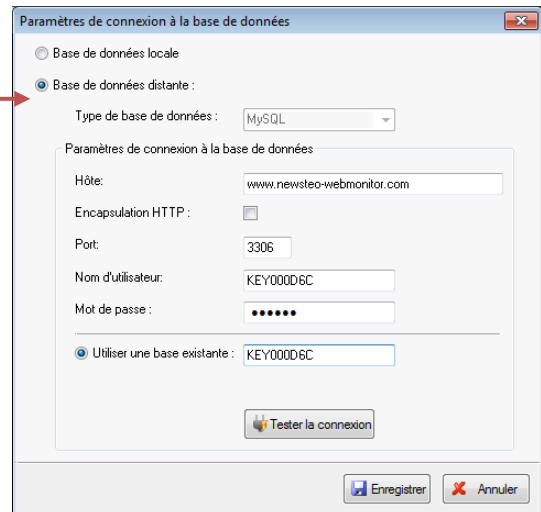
Paramètres de connexion à la base de données

Base de données locale

Base de données distante :

Type de base de données : MySQL

Paramètres de connexion à la base de données

Hôte: www.newsteo-webmonitor.com

Encapsulation HTTP :

Port: 3306

Nom d'utilisateur: KEY000D6C

Mot de passe : ••••••

Utiliser une base existante : KEY000D6C

Tester la connexion

Enregistrer

Annuler